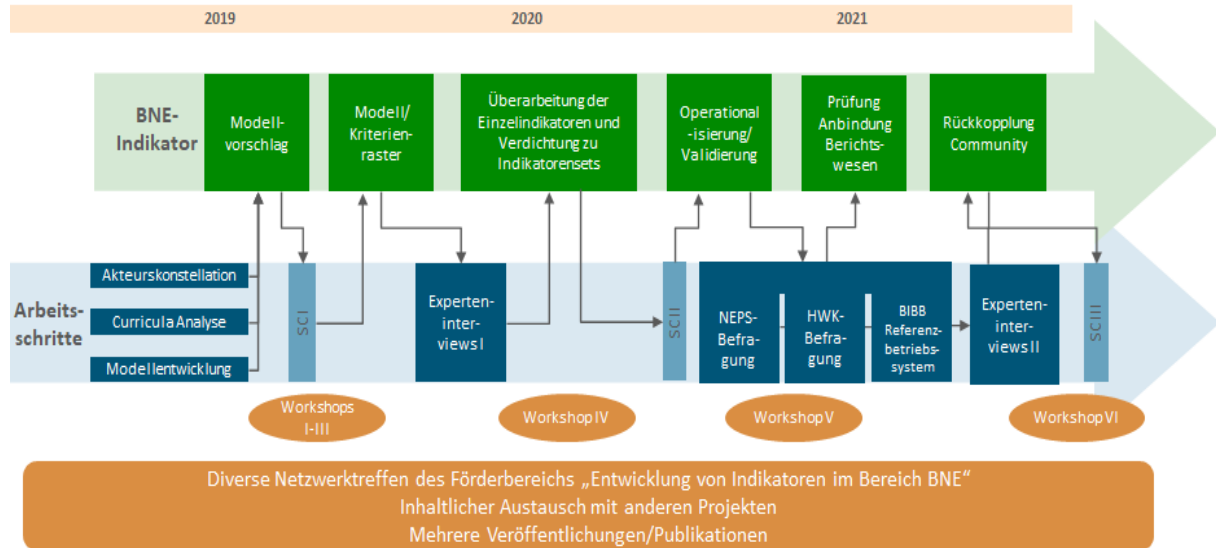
2019

2020

2021

BNE-Indikator

Modellvorschlag

Modell/ Kriterienraster

Überarbeitung der Einzelindikatoren und Verdichtung zu Indikatorensets

Operationalisierung/ Validierung

Prüfung Anbindung Berichtswesen

Rückkopplung Community

Arbeitsschritte

Akteurskonstellation

Curricula Analyse

Modellentwicklung

SC I

Experteninterviews I

SC II

NEPS-Befragung

HWK-Befragung

BIBB Referenzbetriebssystem

Experteninterviews II

SC III

Workshops I-III

Workshop IV

Workshop V

Workshop VI

Diverse Netzwerktreffen des Förderbereichs „Entwicklung von Indikatoren im Bereich BNE“
Inhaltlicher Austausch mit anderen Projekten
Mehrere Veröffentlichungen/Publikationen